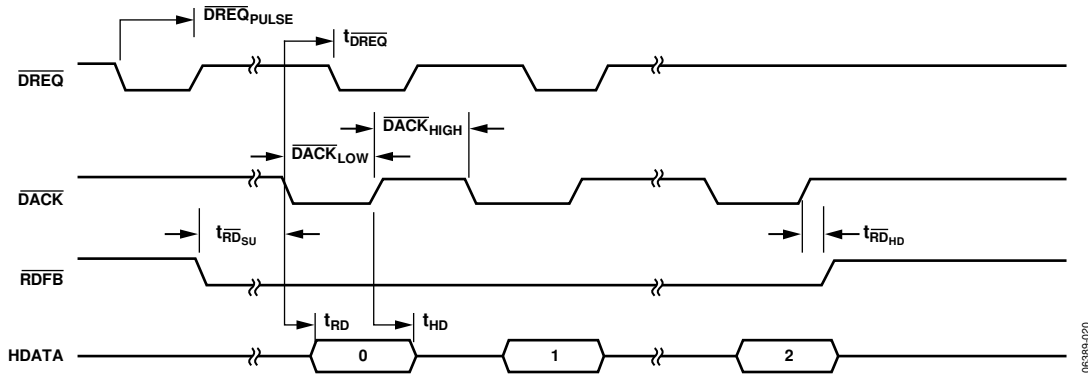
$\overline{DREQ}_{PULSE}$

$t_{\overline{DREQ}}$

$\overline{DREQ}$

$\overline{DACK}_{HIGH}$

$\overline{DACK}_{LOW}$

$\overline{DACK}$

$t_{\overline{RD}_{SU}}$

$t_{\overline{RD}_{HD}}$

$\overline{RDFB}$

$t_{RD}$

$t_{HD}$

HDATA

0

1

2

06389-020